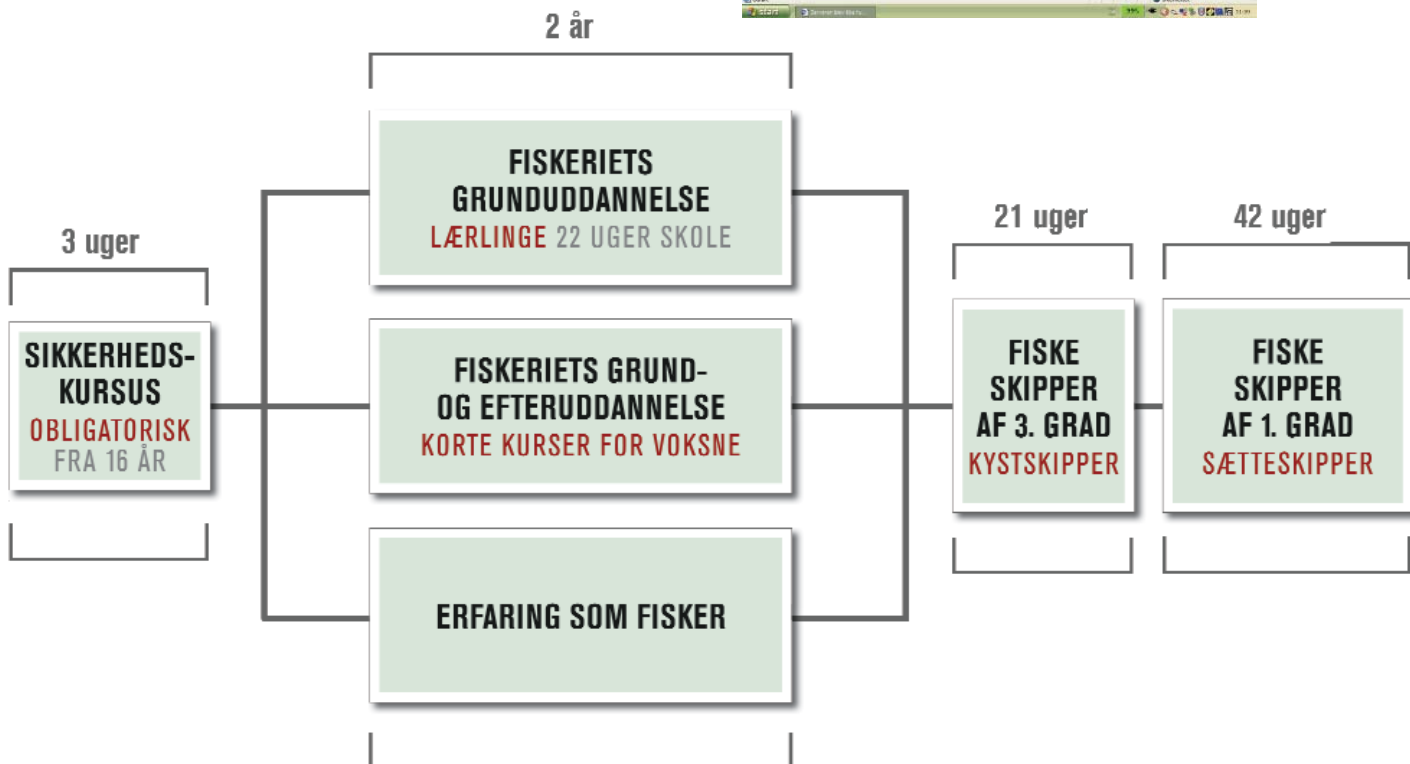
start

2 år

3 uger

SIKKERHEDS-KURSUS
OBLIGATORISK
FRA 16 ÅR

FISKERIETS GRUNDUDDANNELSE
LÆRLINGE 22 UGER SKOLE

FISKERIETS GRUND- OG EFTERUDDANNELSE
KORTE KURSER FOR VOKSNE

ERFARING SOM FISKER

21 uger

FISKE SKIPPER AF 3. GRAD
KYSTSKIPPER

42 uger

FISKE SKIPPER AF 1. GRAD
SÆTTESKIPPER